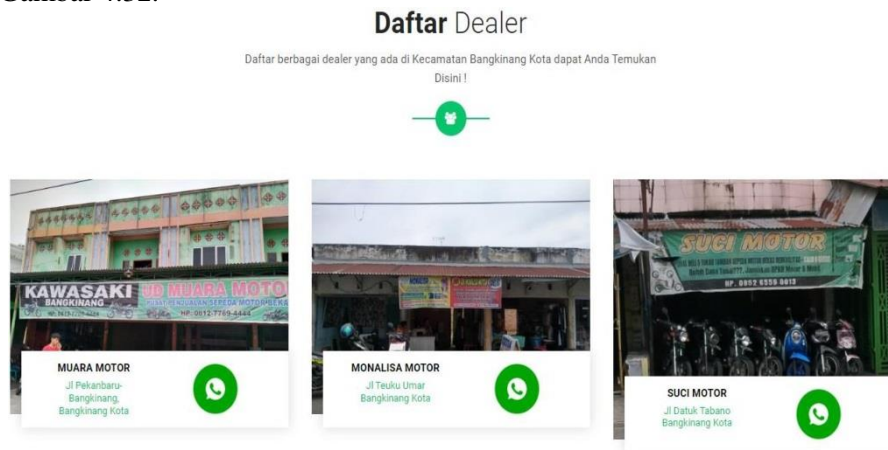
Gambar 4.32.

Daftar Dealer

Daftar berbagai dealer yang ada di Kecamatan Bangkinang Kota dapat Anda Temukan Disini !

KAWASAKI BANGKINANG

UD MUARA MOTOR

PUSAT PENJUALAN SEPEDA MOTOR BEKAS

HP. 0812-7769-4444

MUARA MOTOR

Jl Pekanbaru-Bangkinang, Bangkinang Kota

MONALISA MOTOR

Jl Teuku Umar Bangkinang Kota

SUCI MOTOR

HP. 0812 6556 0613

SUCI MOTOR

Jl Datuk Tabano Bangkinang Kota